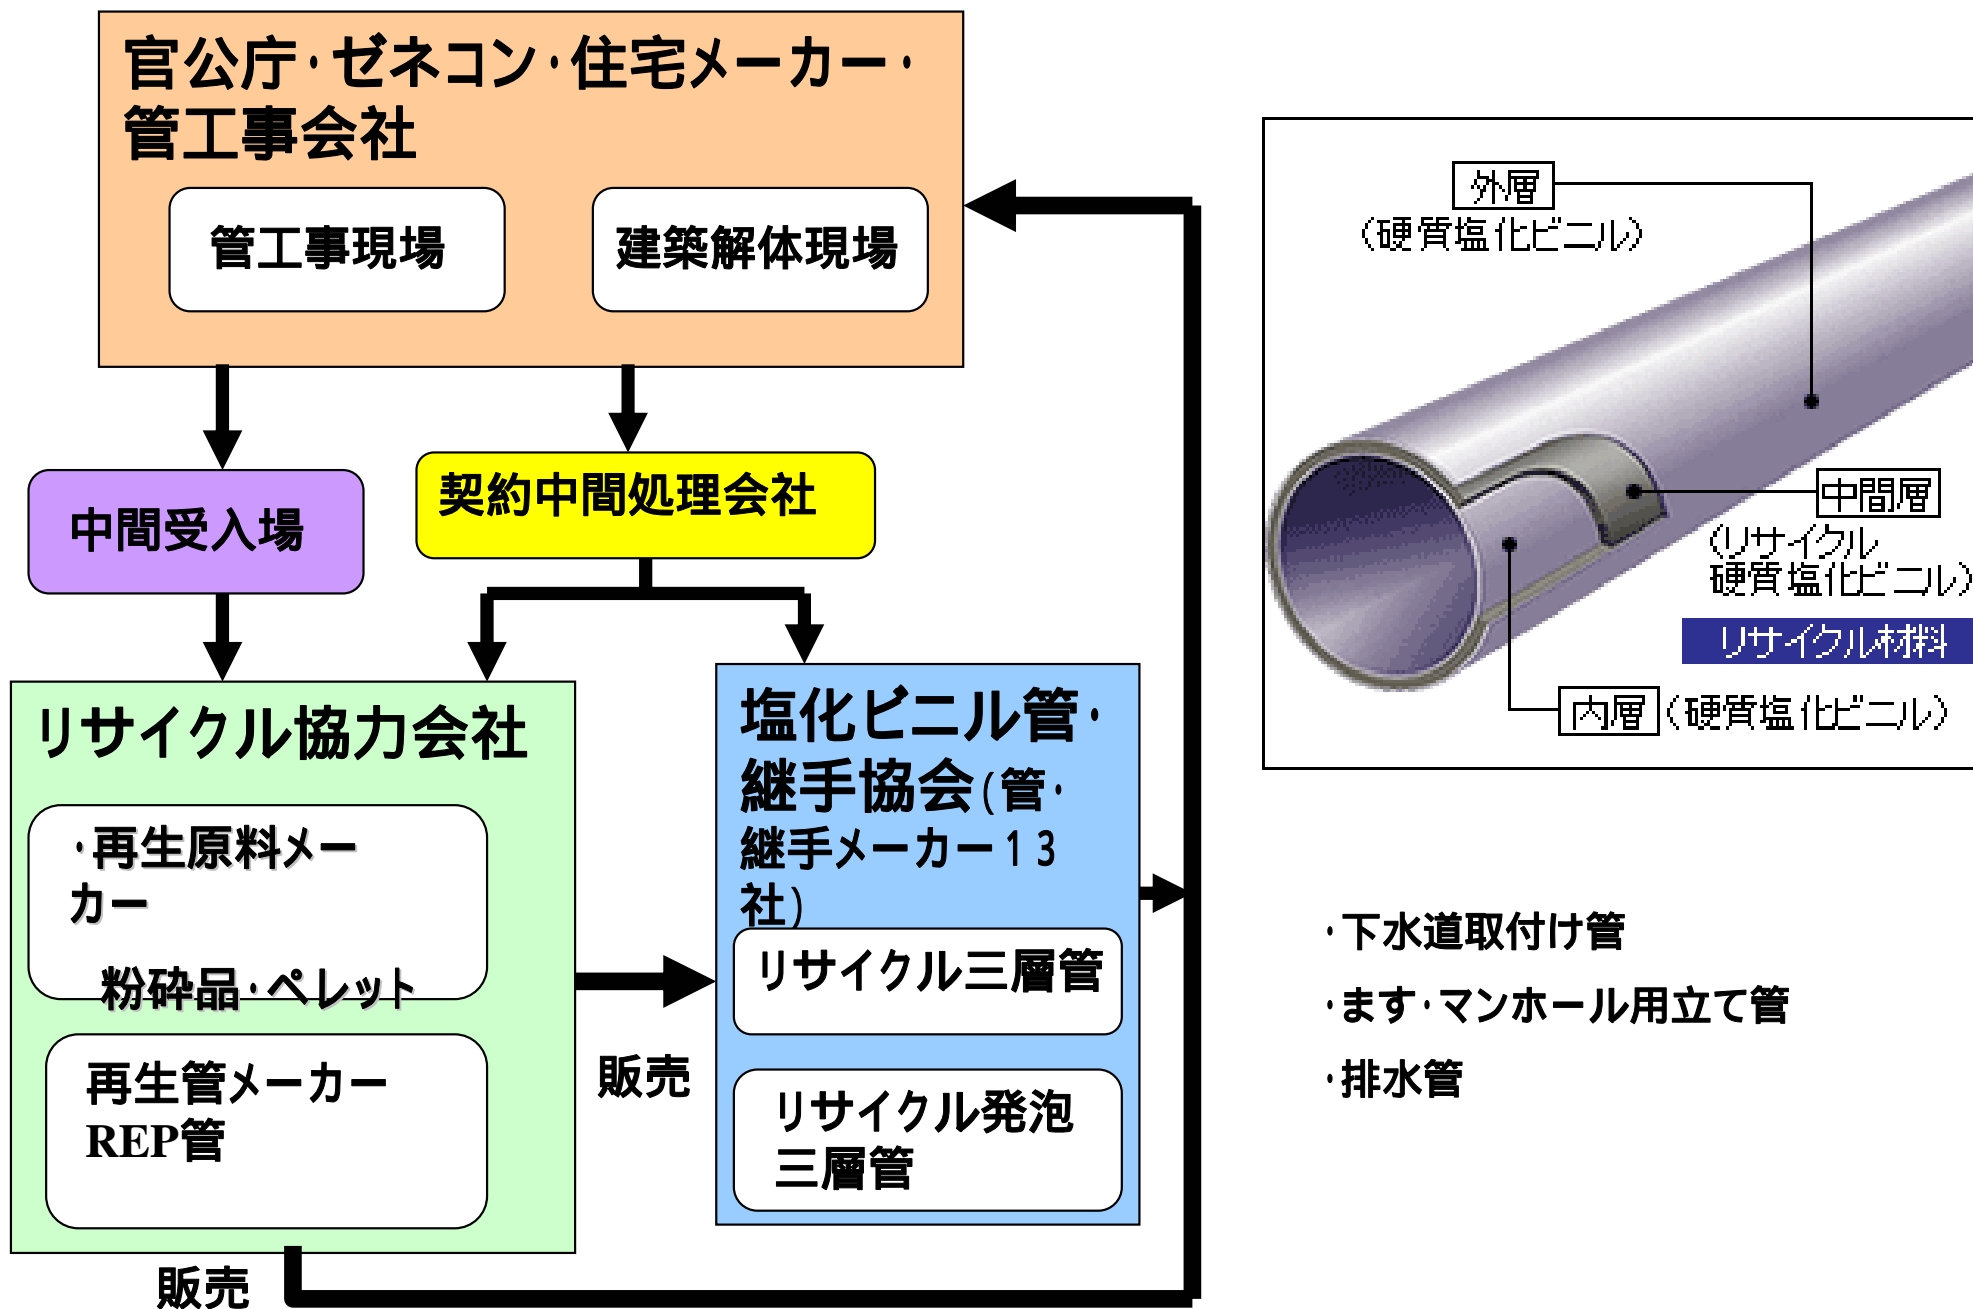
官公庁・ゼネコン・住宅メーカー・管工事会社

管工事現場

建築解体現場

中間受入場

契約中間処理会社

リサイクル協力会社

・再生原料メーカー

粉砕品・ペレット

再生管メーカー
REP管

販売

塩化ビニル管・継手協会(管・継手メーカー13社)

リサイクル三層管

リサイクル発泡三層管

販売

外層
(硬質塩化ビニル)

中間層
(リサイクル硬質塩化ビニル)

リサイクル材料

内層(硬質塩化ビニル)

・下水道取付け管

・ます・マンホール用立て管

・排水管